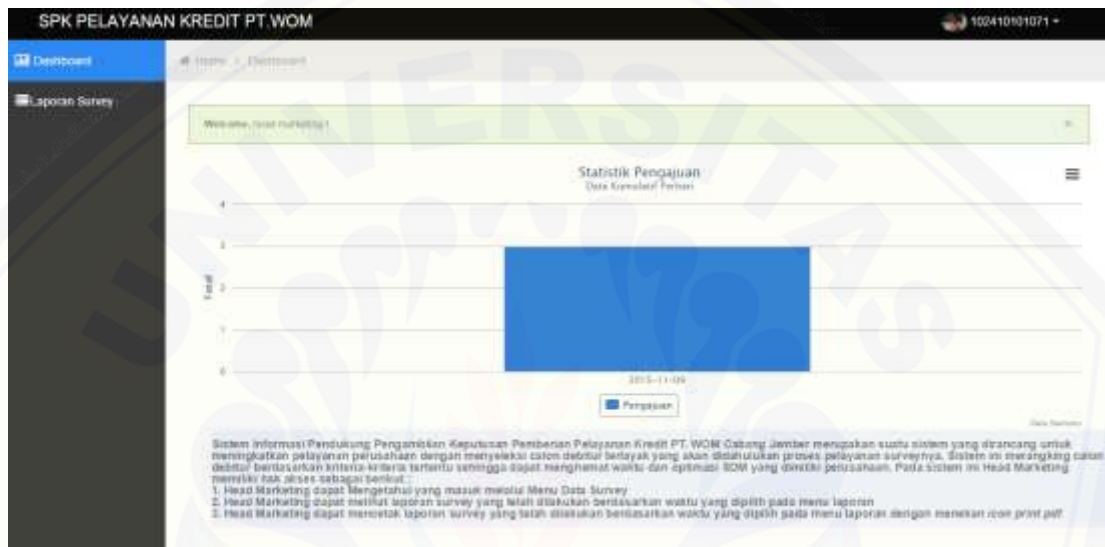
SPK PELAYANAN KREDIT PT.WOM

102410101071 ▾

Dashboard

Laporan Survey

Home / Dashboard

Welcome, head marketing1

×

Statistik Pengajuan

Data Kumulatif Perhari

4

3

2

1

0

Total

2015-11-09

Pengajuan

Data Statistik

Sistem Informasi Pendukung Pengambilan Keputusan Pemberian Pelayanan Kredit PT. WOM Cabang Jember merupakan suatu sistem yang dirancang untuk meningkatkan pelayanan perusahaan dengan menyeleksi calon debitur terlayak yang akan didahulukan proses pelayanan surveynya. Sistem ini merangking calon debitur berdasarkan kriteria-kriteria tertentu sehingga dapat menghemat waktu dan optimasi SDM yang dimiliki perusahaan. Pada sistem ini Head Marketing memiliki hak akses sebagai berikut :
1. Head Marketing dapat Mengetahui yang masuk melalui Menu Data Survey
2. Head Marketing dapat melihat laporan survey yang telah dilakukan berdasarkan waktu yang dipilih pada menu laporan
3. Head Marketing dapat mencetak laporan survey yang telah dilakukan berdasarkan waktu yang dipilih pada menu laporan dengan menekan icon print pdf